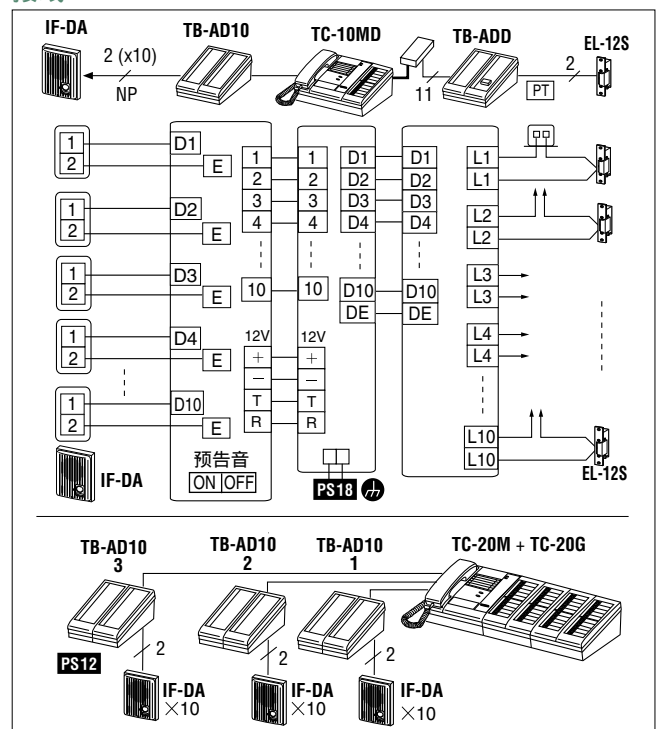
IF-DA
TB-AD10
TC-10MD
TB-ADD
EL-12S
2 (x10)
NP
11
2
PT

1
2
D1
E
1
2
D2
E
1
2
D3
E
1
2
D4
E
1
2
D10
E
IF-DA

1
2
3
4
10
12V
+
–
T
R
预告音
ON OFF

1
2
3
4
10
12V
+
–
T
R
PS18

D1
D2
D3
D4
D10
DE

D1
D2
D3
D4
D10
DE

L1
L1
L2
L2
L3
L3
L4
L4
L10
L10
EL-12S

TB-AD10
3
TB-AD10
2
TB-AD10
1
TC-20M + TC-20G
2
2
2
PS12
IF-DA
×10
IF-DA
×10
IF-DA
×10